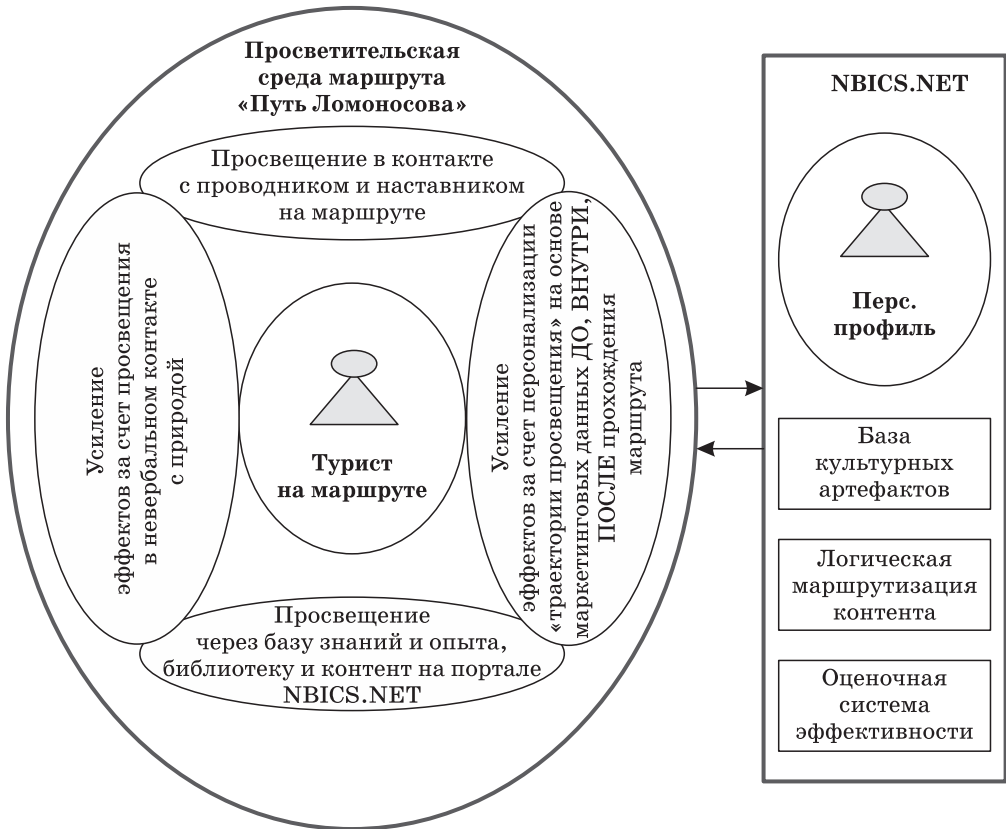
Просветительская среда маршрута «Путь Ломоносова»

Просвещение в контакте с проводником и наставником на маршруте

Усиление эффектов за счет просвещения в невербальном контакте с природой

Турист на маршруте

Усиление эффектов за счет персонализации «траектории просвещения» на основе маркетинговых данных ДО, ВНУТРИ, ПОСЛЕ прохождения маршрута

Просвещение через базу знаний и опыта, библиотеку и контент на портале NBICS.NET

NBICS.NET

Перс. профиль

База культурных артефактов

Логическая маршрутизация контента

Оценочная система эффективности